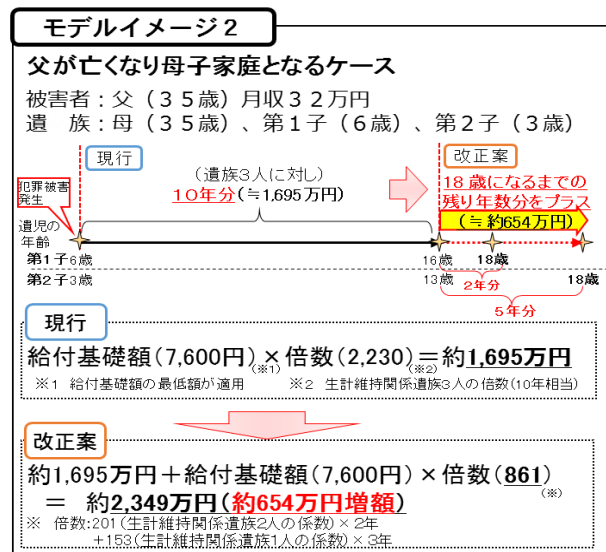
モデルイメージ２

父が亡くなり母子家庭となるケース

被害者：父（３５歳）月収３２万円
遺　族：母（３５歳）、第１子（６歳）、第２子（３歳）

現行

（遺族３人に対し）
10年分（≒1,695万円）

改正案

18歳になるまでの
残り年数分をプラス
（≒約654万円）

犯罪被害発生

遺児の年齢

第１子6歳　16歳　18歳
第２子3歳　13歳　18歳

2年分
5年分

現行

給付基礎額（7,600円）$_{(※1)}$×倍数（2,230）$_{(※2)}$＝約1,695万円

※1　給付基礎額の最低額が適用　※2　生計維持関係遺族3人の倍数（10年相当）

改正案

約1,695万円＋給付基礎額（7,600円）×倍数（861）$^{(※)}$
＝　約2,349万円（約654万円増額）

※　倍数：201（生計維持関係遺族2人の係数）× 2年
＋153（生計維持関係遺族1人の係数）× 3年